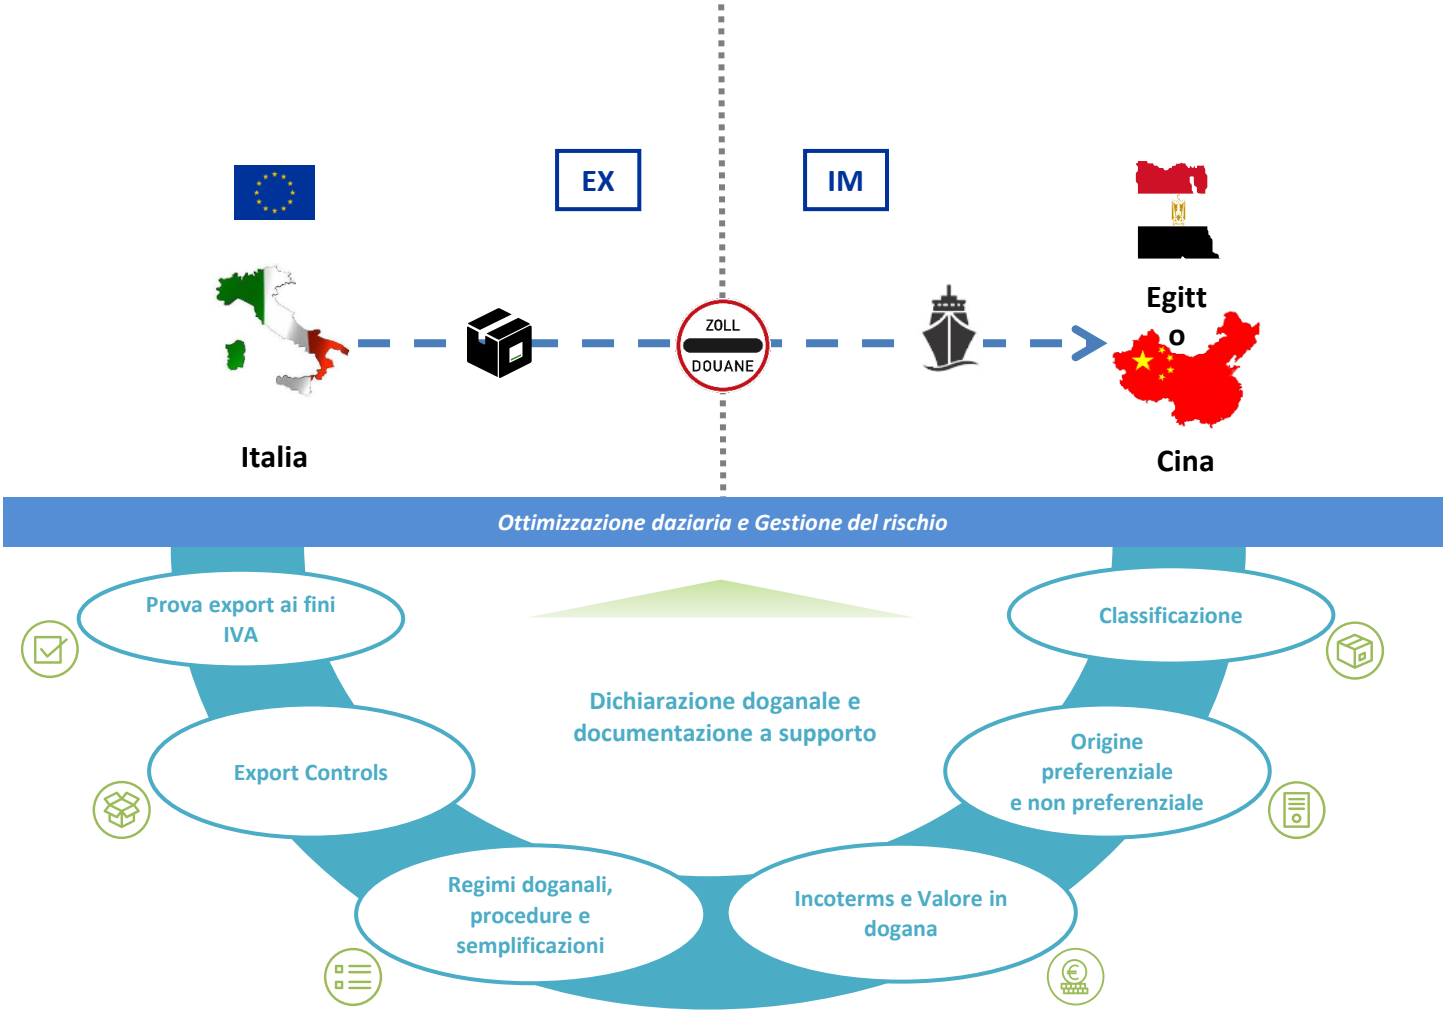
EX

IM

ZOLL
DOUANE

Italia

Egitt
o

Cina

Ottimizzazione daziaria e Gestione del rischio

Prova export ai fini IVA

Classificazione

Dichiarazione doganale e documentazione a supporto

Export Controls

Origine preferenziale e non preferenziale

Regimi doganali, procedure e semplificazioni

Incoterms e Valore in dogana